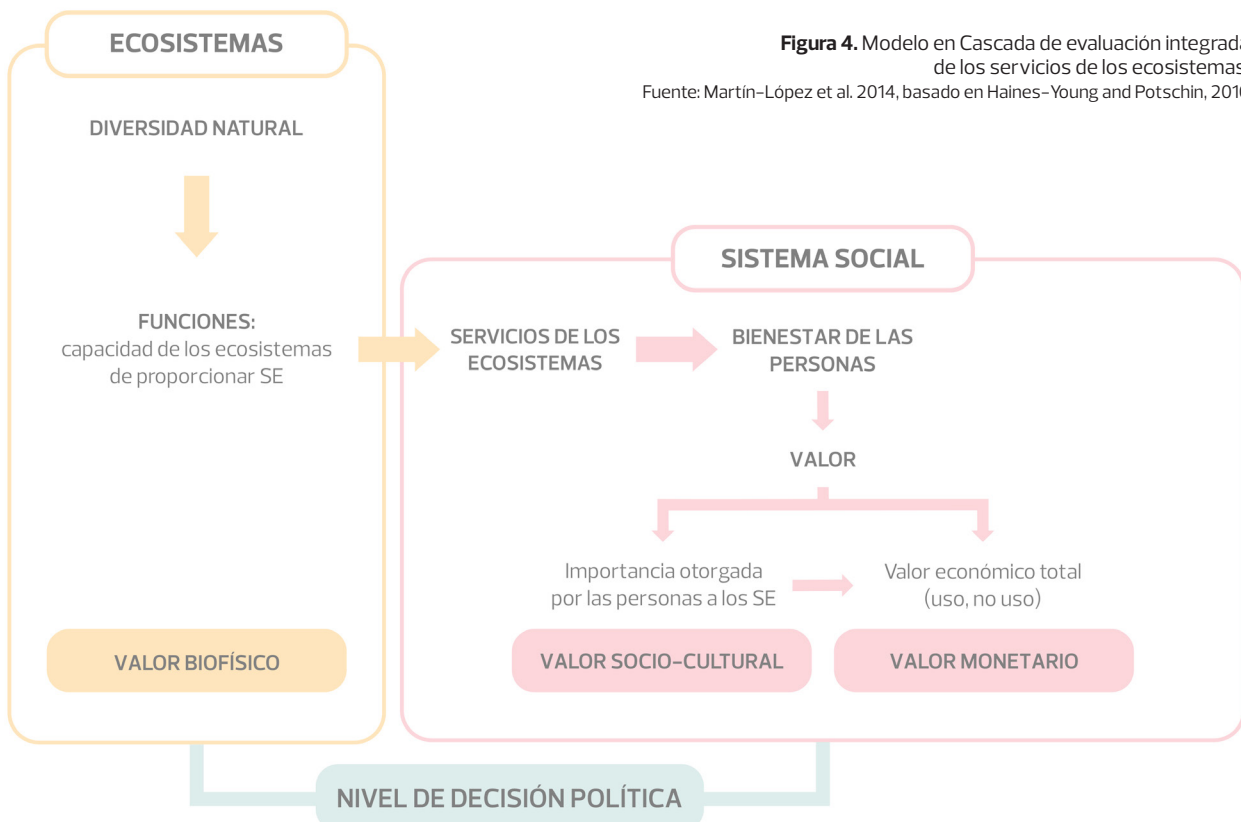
**Figura 4.** Modelo en Cascada de evaluación integrad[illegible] de los servicios de los ecosistema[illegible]
Fuente: Martín-López et al. 2014, basado en Haines-Young and Potschin, 201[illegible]

ECOSISTEMAS

DIVERSIDAD NATURAL

FUNCIONES:
capacidad de los ecosistemas de proporcionar SE

VALOR BIOFÍSICO

SISTEMA SOCIAL

SERVICIOS DE LOS ECOSISTEMAS

BIENESTAR DE LAS PERSONAS

VALOR

Importancia otorgada por las personas a los SE

Valor económico total (uso, no uso)

VALOR SOCIO-CULTURAL

VALOR MONETARIO

NIVEL DE DECISIÓN POLÍTICA